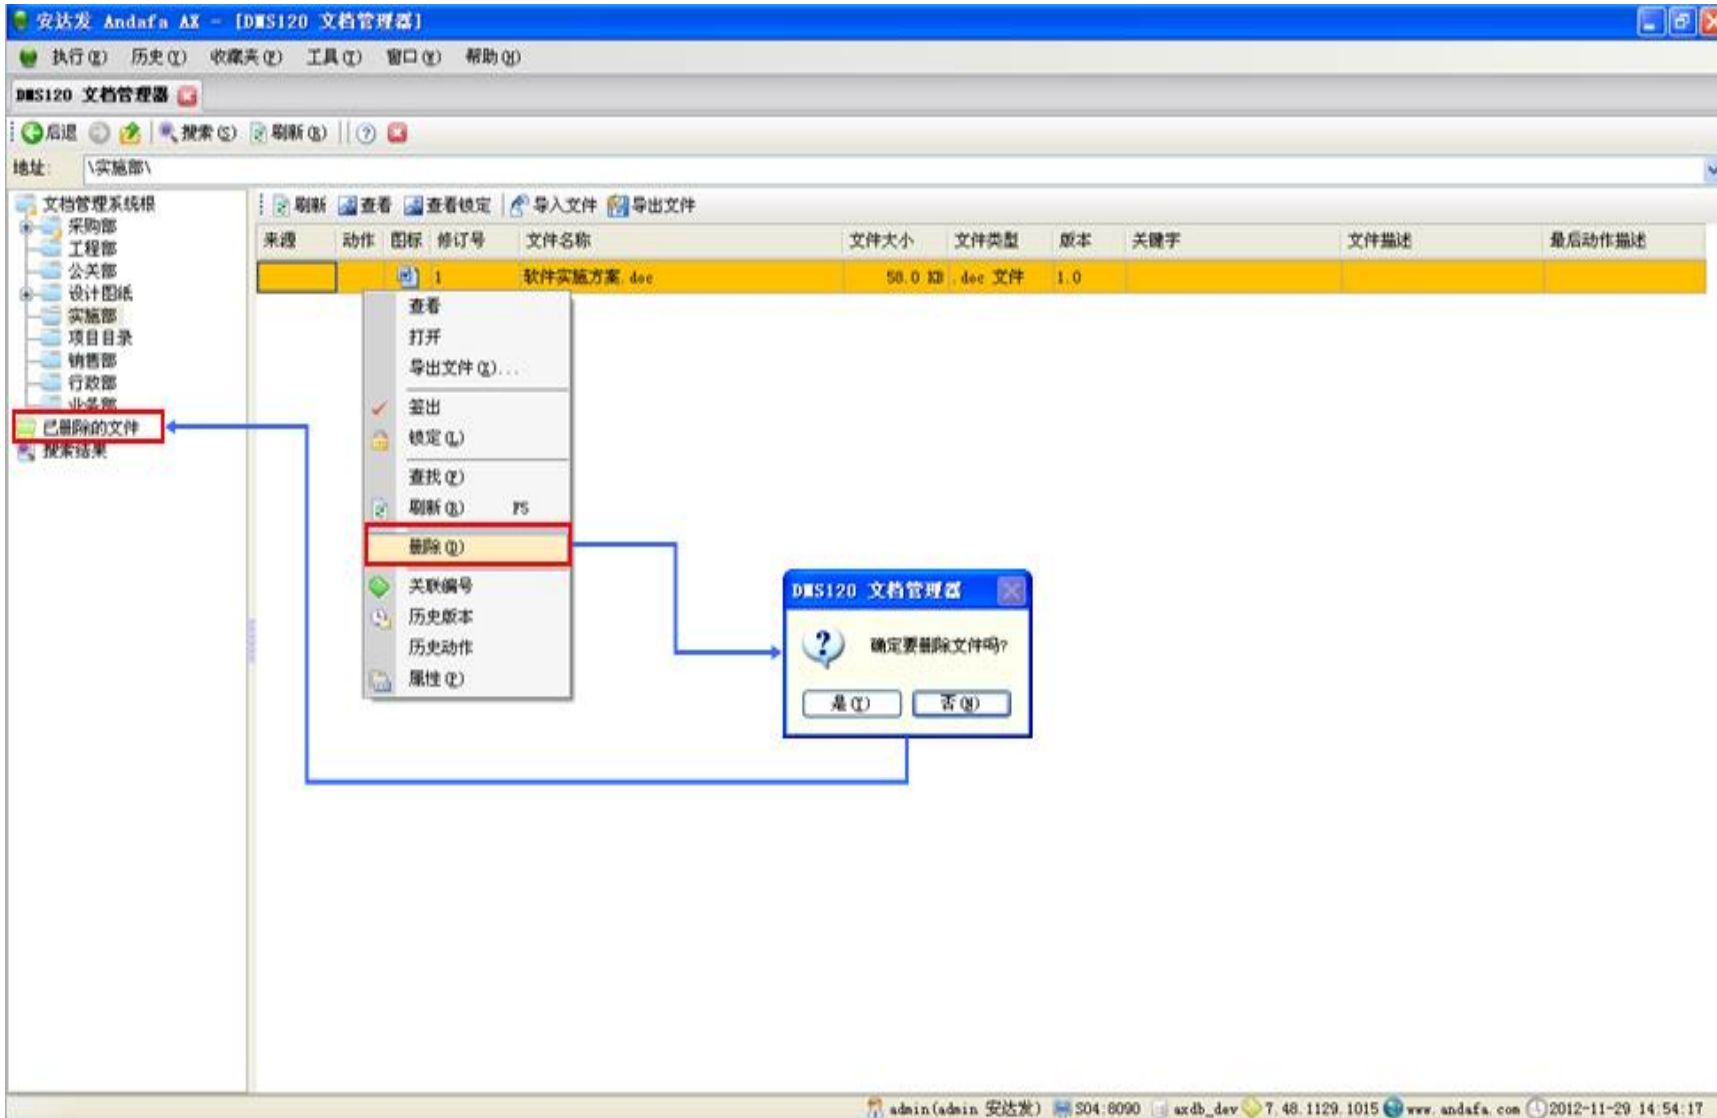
安达发 Andafa AX - [DMS120 文档管理器]
执行(E) 历史(T) 收藏夹(F) 工具(T) 窗口(W) 帮助(H)
DMS120 文档管理器
后退 搜索(S) 刷新(R)
地址: \实施部\
文档管理系统根
采购部
工程部
公关部
设计图纸
实施部
项目目录
销售部
行政部
业务部
已删除的文件
搜索结果
刷新 查看 查看锁定 导入文件 导出文件

| 来源 | 动作 | 图标 | 修订号 | 文件名称 | 文件大小 | 文件类型 | 版本 | 关键字 | 文件描述 | 最后动作描述 |
|---|---|---|---|---|---|---|---|---|---|---|
| | | | 1 | 软件实施方案.doc | 58.0 KB | .doc 文件 | 1.0 | | | |

查看
打开
导出文件(X)...
签出
锁定(L)
查找(F)
刷新(R) F5
删除(D)
关联编号
历史版本
历史动作
属性(P)

DMS120 文档管理器
确定要删除文件吗?
是(Y) 否(N)

admin(admin 安达发) S04:8090 axdb_dev 7.48.1129.1015 www.andafa.com 2012-11-29 14:54:17